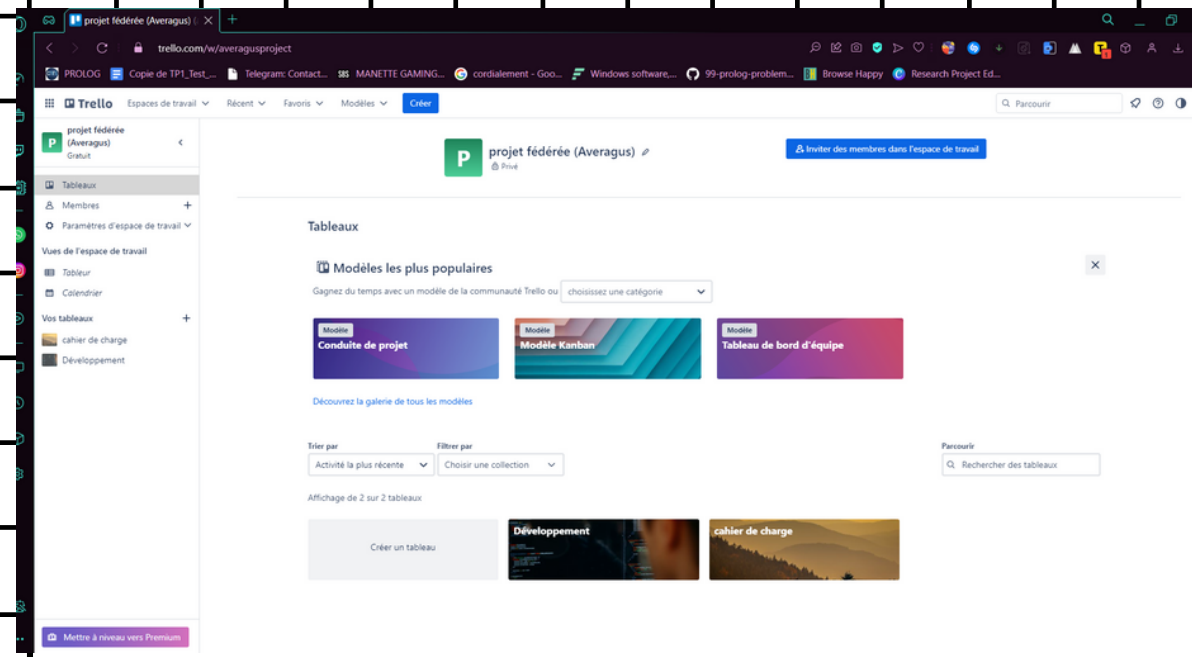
projet fédérée (Averagus)

trello.com/w/averagusproject

PROLOG Copie de TP1_Test_... Telegram: Contact... MANETTE GAMING... cordialement - Goo... Windows software,... 99-prolog-problem... Browse Happy Research Project Ed...

Trello Espaces de travail Récent Favoris Modèles Créer

Parcourir

projet fédérée (Averagus)
Gratuit

Tableaux
Membres
Paramètres d'espace de travail
Vues de l'espace de travail
Tableur
Calendrier
Vos tableaux
cahier de charge
Développement

Mettre à niveau vers Premium

projet fédérée (Averagus)
Privé

Inviter des membres dans l'espace de travail

Tableaux

Modèles les plus populaires

Gagnez du temps avec un modèle de la communauté Trello ou choisissez une catégorie

Modèle
Conduite de projet

Modèle
Modèle Kanban

Modèle
Tableau de bord d'équipe

Découvrez la galerie de tous les modèles

Trier par
Activité la plus récente

Filtrer par
Choisir une collection

Parcourir
Rechercher des tableaux

Affichage de 2 sur 2 tableaux

Créer un tableau

Développement

cahier de charge